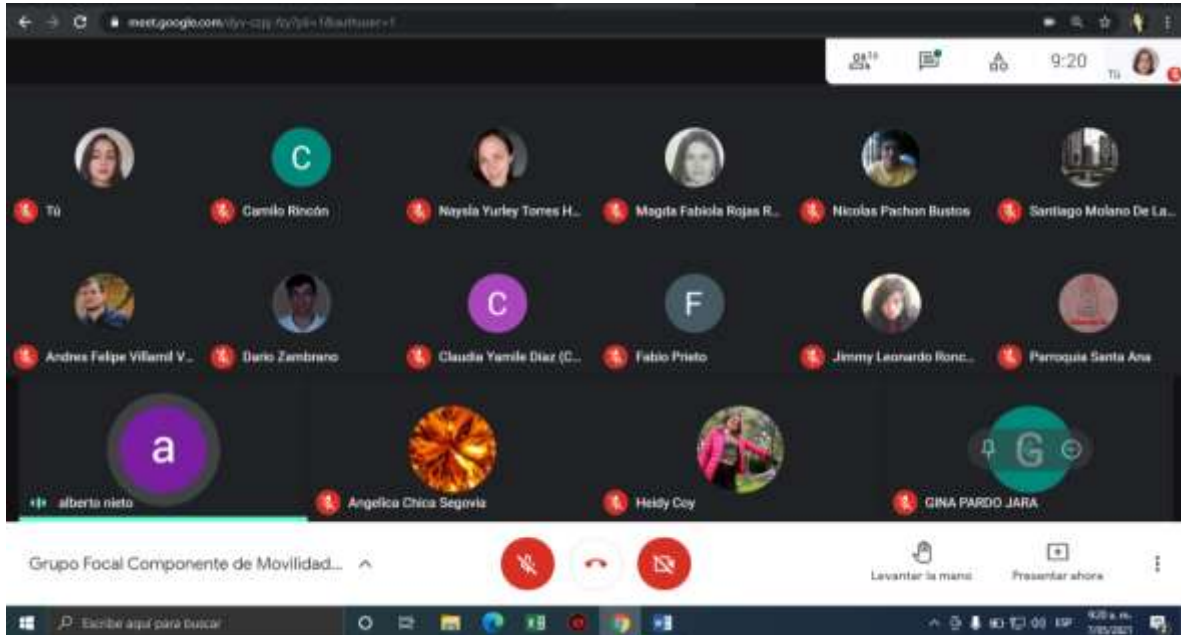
meet.google.com/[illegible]

9:20

Tú

C

Tú

Camilo Rincón

Naysla Yurley Torres H...

Magda Fabiola Rojas R...

Nicolas Pachon Bustos

Santiago Molano De La...

C

F

Andres Felipe Villamil V...

Dario Zambrano

Claudia Yamile Diaz (C...

Fabio Prieto

Jimmy Leonardo Ronc...

Parroquia Santa Ana

a

G

alberto nieto

Angelica Chica Segovia

Heidy Coy

GINA PARDO JARA

Grupo Focal Componente de Movilidad...

Levantar la mano

Presentar ahora

Escribe aquí para buscar

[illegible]